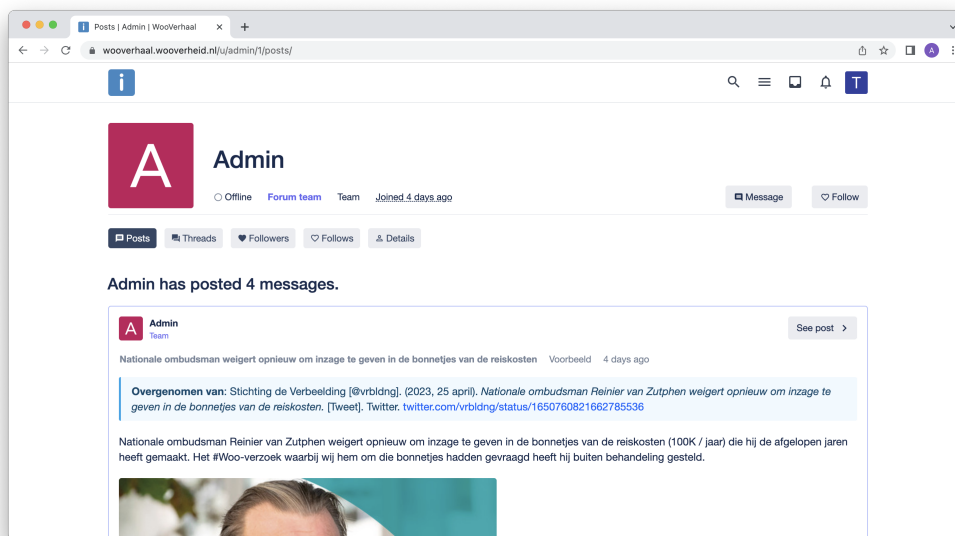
Posts | Admin | WooVerhaal

wooverhaal.wooverheid.nl/u/admin/1/posts/

i

T

A

Admin

Offline Forum team Team Joined 4 days ago

Message Follow

Posts Threads Followers Follows Details

Admin has posted 4 messages.

A Admin
Team

See post

Nationale ombudsman weigert opnieuw om inzage te geven in de bonnetjes van de reiskosten Voorbeeld 4 days ago

**Overgenomen van**: Stichting de Verbeelding [@vrbldng]. (2023, 25 april). *Nationale ombudsman Reinier van Zutphen weigert opnieuw om inzage te geven in de bonnetjes van de reiskosten.* [Tweet]. Twitter. twitter.com/vrbldng/status/1650760821662785536

Nationale ombudsman Reinier van Zutphen weigert opnieuw om inzage te geven in de bonnetjes van de reiskosten (100K / jaar) die hij de afgelopen jaren heeft gemaakt. Het #Woo-verzoek waarbij wij hem om die bonnetjes hadden gevraagd heeft hij buiten behandeling gesteld.